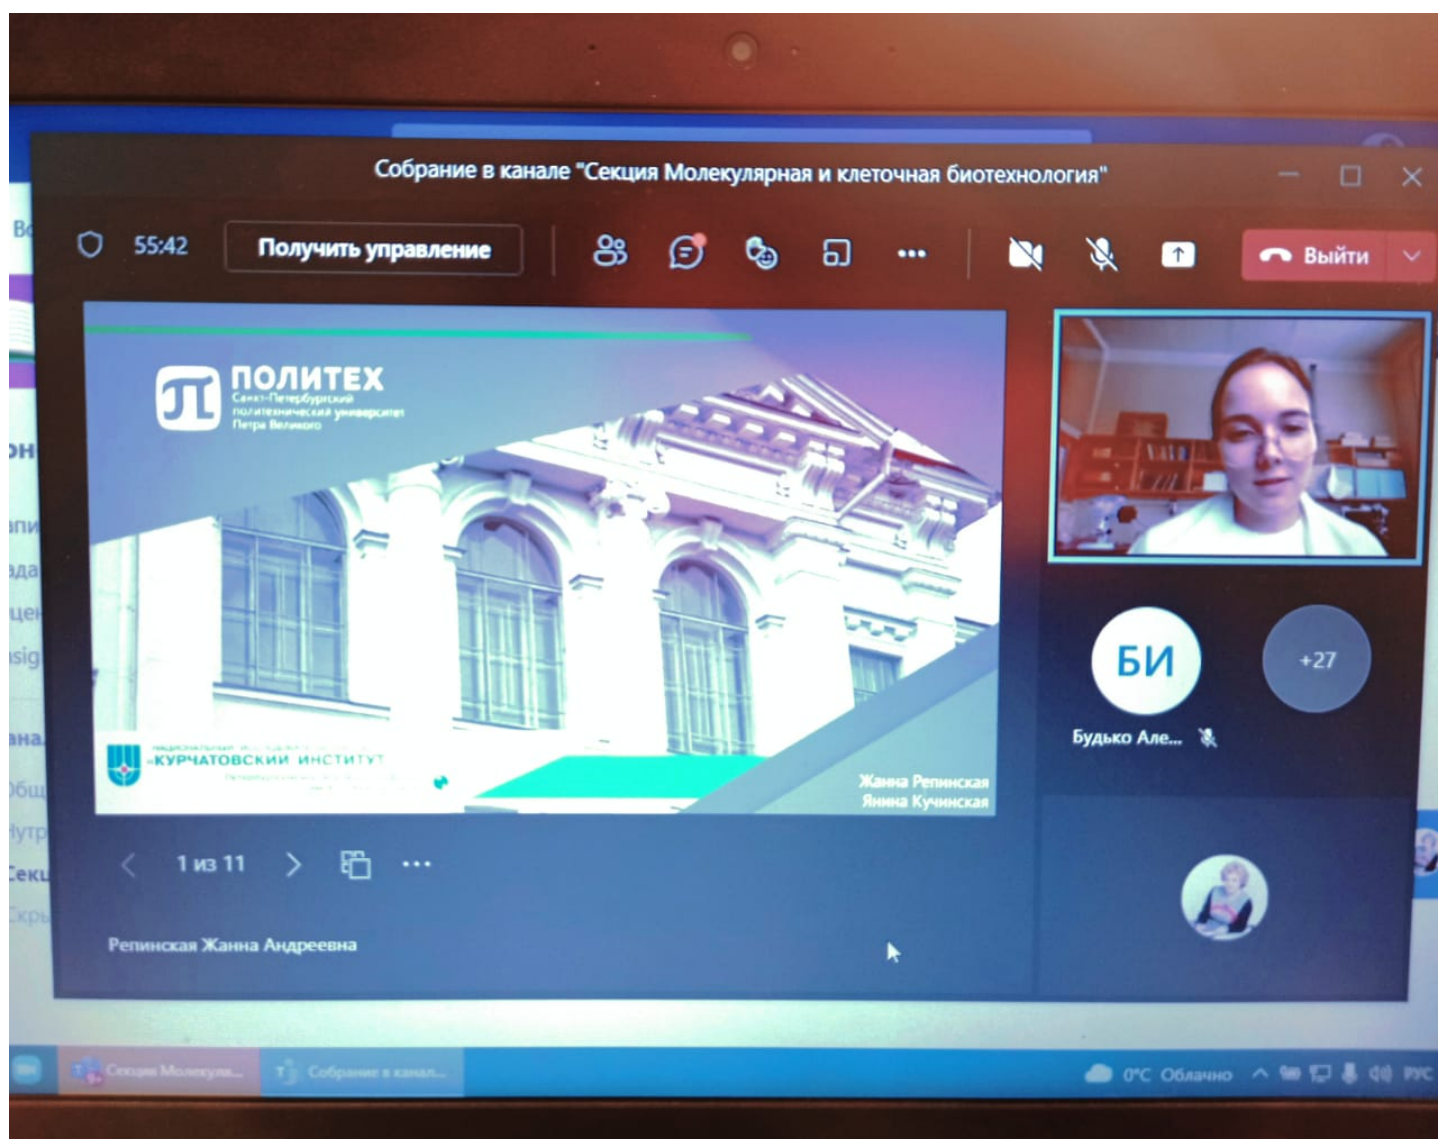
Собрание в канале "Секция Молекулярная и клеточная биотехнология"

55:42 Получить управление

Выйти

ПОЛИТЕХ
Санкт-Петербургский политехнический университет Петра Великого

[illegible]
«КУРЧАТОВСКИЙ ИНСТИТУТ»
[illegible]

Жанна Репинская
Янина Кучинская

1 из 11

Репинская Жанна Андреевна

БИ
Будько Але...

+27

Во
он
апи
зда
цен
sig
ана
Общ
Нутр
Секц
Скры

Секция Молекуля...
Собрание в канал...
0°C Облачно
РУС